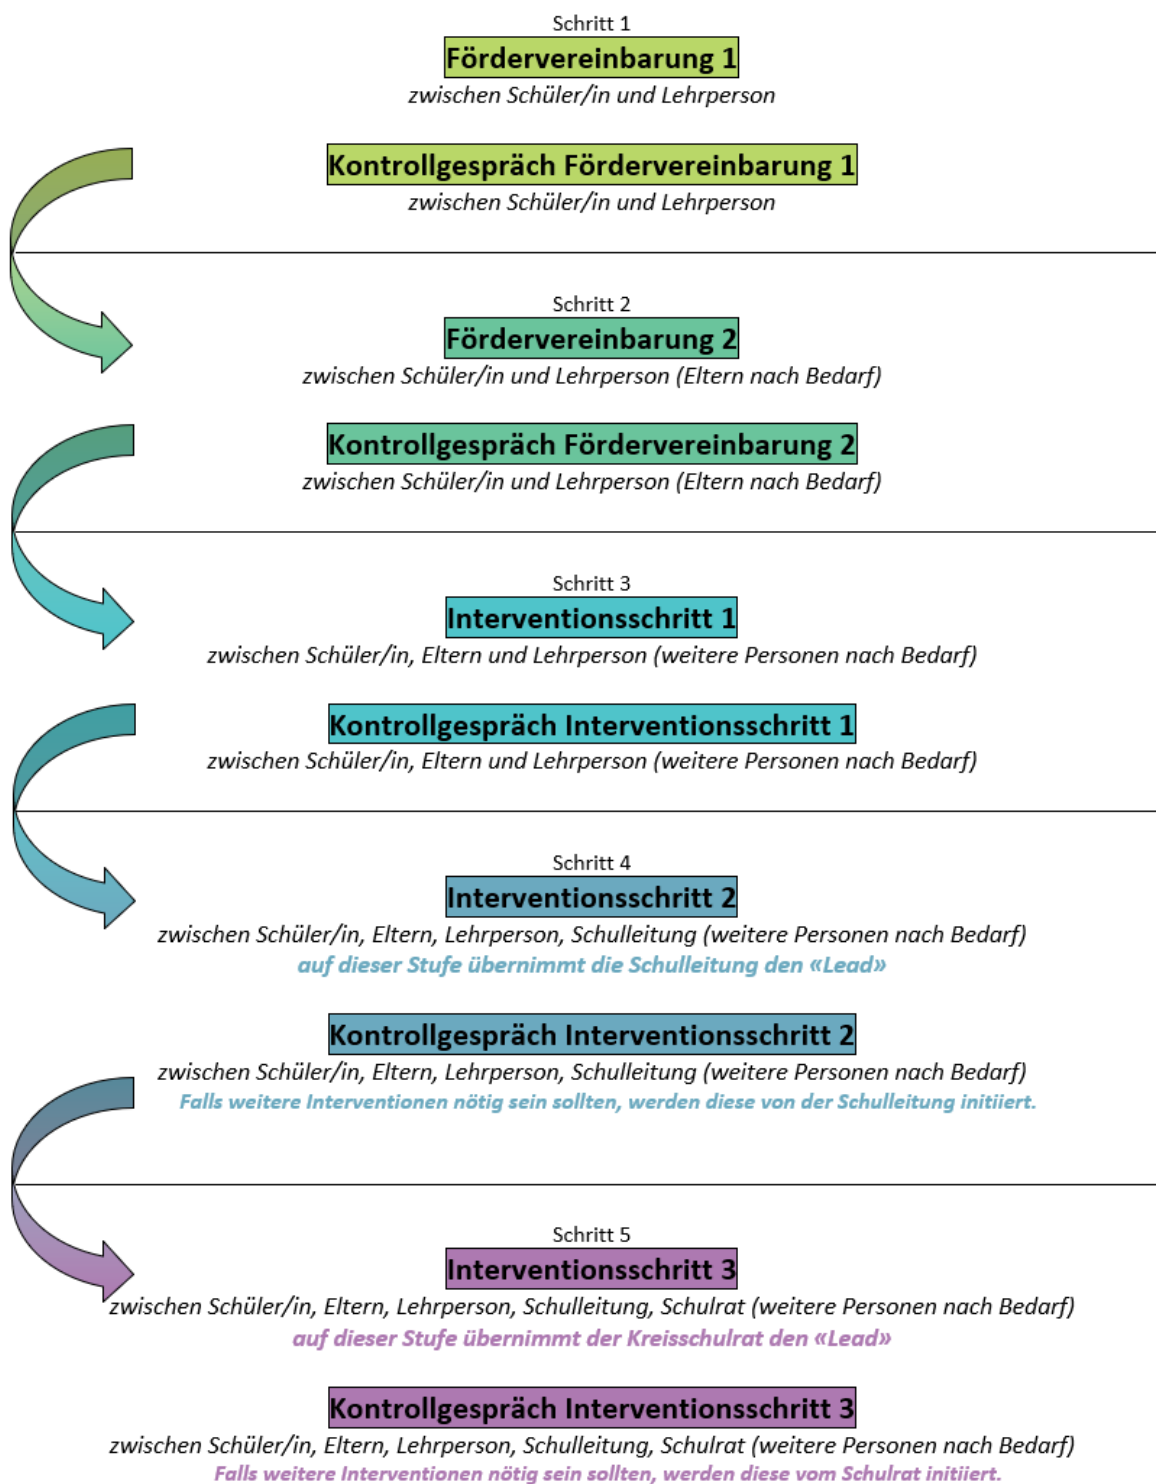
Schritt 1

Fördervereinbarung 1

zwischen Schüler/in und Lehrperson

Kontrollgespräch Fördervereinbarung 1

zwischen Schüler/in und Lehrperson

Schritt 2

Fördervereinbarung 2

zwischen Schüler/in und Lehrperson (Eltern nach Bedarf)

Kontrollgespräch Fördervereinbarung 2

zwischen Schüler/in und Lehrperson (Eltern nach Bedarf)

Schritt 3

Interventionsschritt 1

zwischen Schüler/in, Eltern und Lehrperson (weitere Personen nach Bedarf)

Kontrollgespräch Interventionsschritt 1

zwischen Schüler/in, Eltern und Lehrperson (weitere Personen nach Bedarf)

Schritt 4

Interventionsschritt 2

zwischen Schüler/in, Eltern, Lehrperson, Schulleitung (weitere Personen nach Bedarf)

auf dieser Stufe übernimmt die Schulleitung den «Lead»

Kontrollgespräch Interventionsschritt 2

zwischen Schüler/in, Eltern, Lehrperson, Schulleitung (weitere Personen nach Bedarf)

Falls weitere Interventionen nötig sein sollten, werden diese von der Schulleitung initiiert.

Schritt 5

Interventionsschritt 3

zwischen Schüler/in, Eltern, Lehrperson, Schulleitung, Schulrat (weitere Personen nach Bedarf)

auf dieser Stufe übernimmt der Kreisschulrat den «Lead»

Kontrollgespräch Interventionsschritt 3

zwischen Schüler/in, Eltern, Lehrperson, Schulleitung, Schulrat (weitere Personen nach Bedarf)

Falls weitere Interventionen nötig sein sollten, werden diese vom Schulrat initiiert.